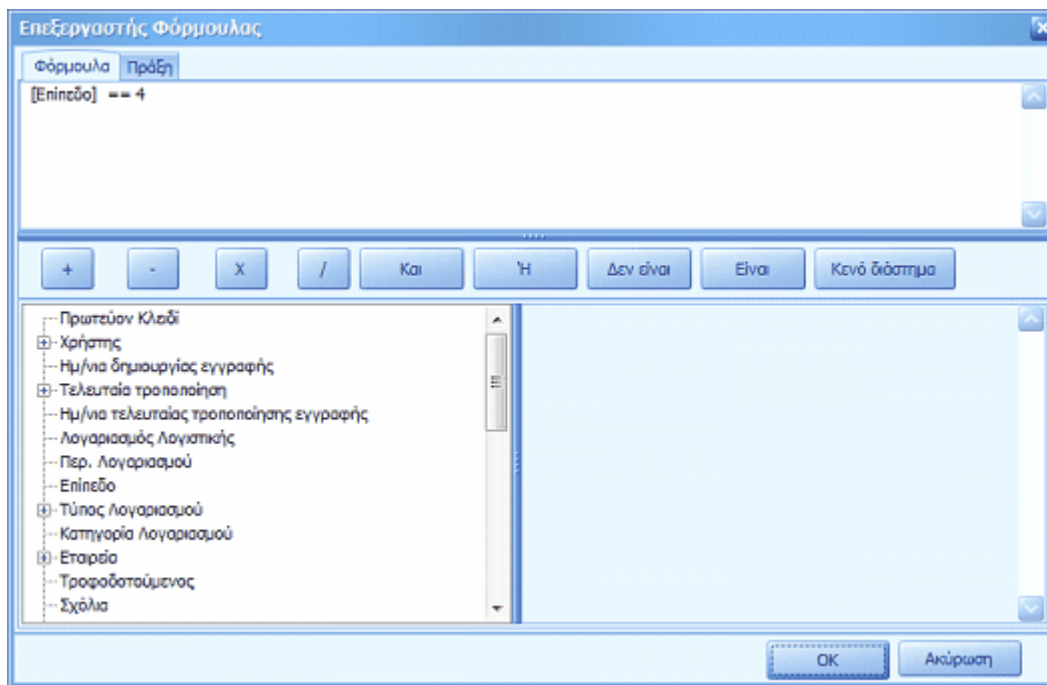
Επεξεργαστής Φόρμουλας

Φόρμουλα Πράξη

[Επίπεδο] == 4

+ - X / Και Ή Δεν είναι Είναι Κενό διάστημα

Πρωτεύον Κλειδί
Χρήστης
Ημ/νια δημιουργίας εγγραφής
Τελευταία τροποποίηση
Ημ/νια τελευταίας τροποποίησης εγγραφής
Λογαριασμός Λογιστικής
Περ. Λογαριασμού
Επίπεδο
Τύπος Λογαριασμού
Κατηγορία Λογαριασμού
Εταιρεία
Τροφοδοτούμενος
Σχόλια

OK Ακύρωση